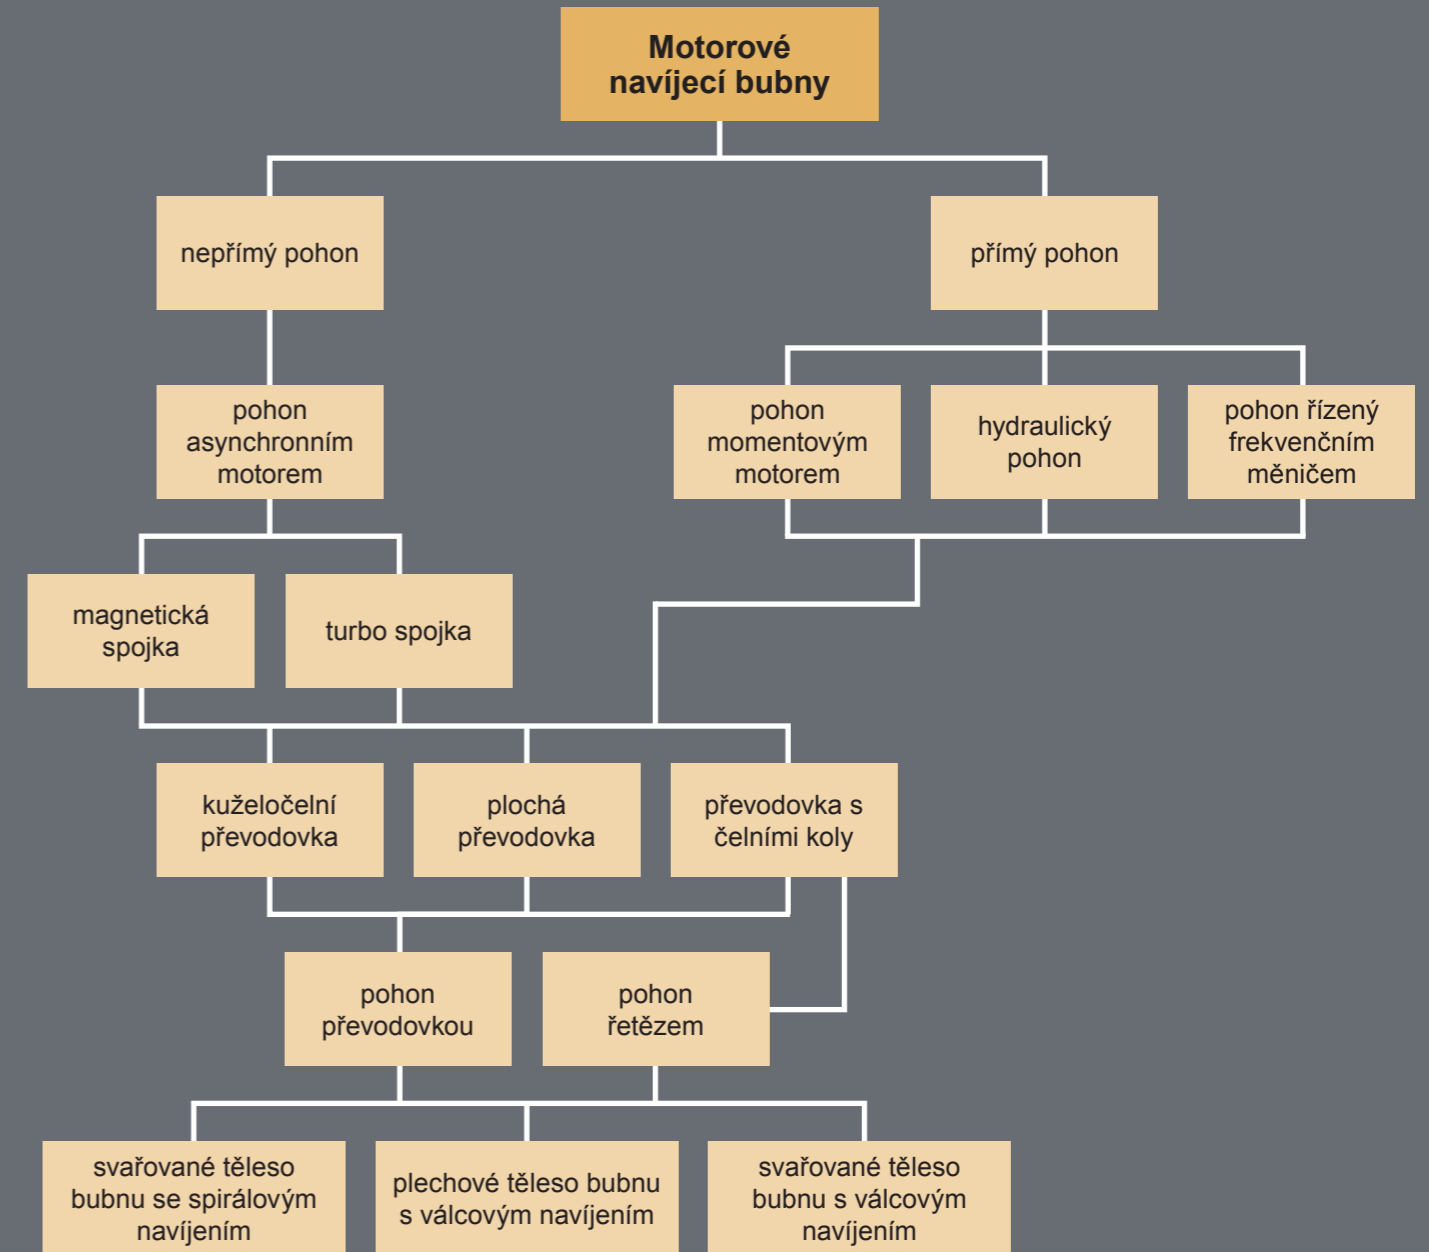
Motorové navíjecí bubny

nepřímý pohon

přímý pohon

pohon asynchronním motorem

pohon momentovým motorem

hydraulický pohon

pohon řízený frekvenčním měničem

magnetická spojka

turbo spojka

kuželočelní převodovka

plochá převodovka

převodovka s čelními koly

pohon převodovkou

pohon řetězem

svařované těleso bubnu se spirálovým navíjením

plechové těleso bubnu s válcovým navíjením

svařované těleso bubnu s válcovým navíjením